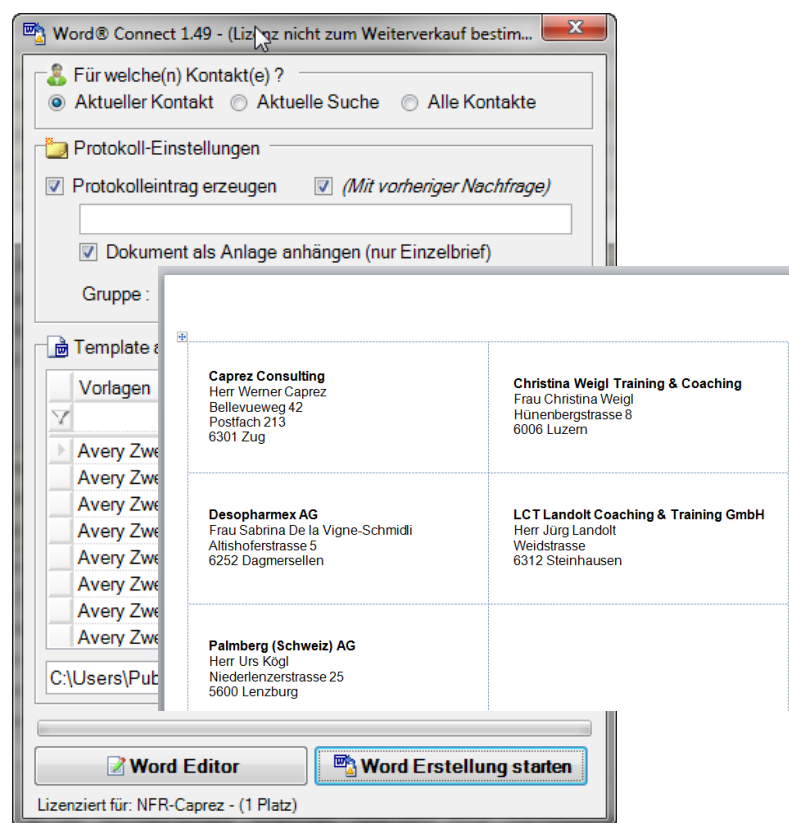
Word® Connect 1.49 - (Lizenz nicht zum Weiterverkauf bestim...

Für welche(n) Kontakt(e) ?

Aktueller Kontakt Aktuelle Suche Alle Kontakte

Protokoll-Einstellungen

Protokolleintrag erzeugen (Mit vorheriger Nachfrage)

Dokument als Anlage anhängen (nur Einzelbrief)

Gruppe :

Template a

Vorlagen

Avery Zwe

Avery Zwe

Avery Zwe

Avery Zwe

Avery Zwe

Avery Zwe

Avery Zwe

Avery Zwe

C:\Users\Pub

| | |
|---|---|
| **Caprez Consulting** Herr Werner Caprez Bellevueweg 42 Postfach 213 6301 Zug | **Christina Weigl Training & Coaching** Frau Christina Weigl Hünenbergstrasse 8 6006 Luzern |
| **Desopharmex AG** Frau Sabrina De la Vigne-Schmidli Altishoferstrasse 5 6252 Dagmersellen | **LCT Landolt Coaching & Training GmbH** Herr Jürg Landolt Weidstrasse 6312 Steinhausen |
| **Palmberg (Schweiz) AG** Herr Urs Kögl Niederlenzerstrasse 25 5600 Lenzburg | |

Word Editor

Word Erstellung starten

Lizenziert für: NFR-Caprez - (1 Platz)